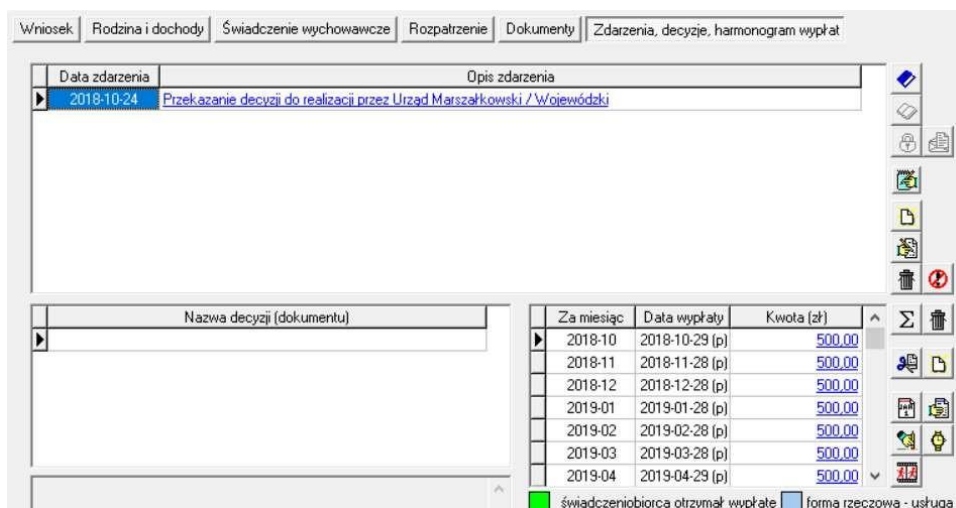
Wniosek | Rodzina i dochody | Świadczenie wychowawcze | Rozpatrzenie | Dokumenty | Zdarzenia, decyzje, harmonogram wypłat

| Data zdarzenia | Opis zdarzenia |
|---|---|
| 2018-10-24 | Przekazanie decyzji do realizacji przez Urząd Marszałkowski / Wojewódzki |

| Nazwa decyzji (dokumentu) |
|---|
| |

| Za miesiąc | Data wypłaty | Kwota (zł) |
|---|---|---|
| 2018-10 | 2018-10-29 (p) | 500,00 |
| 2018-11 | 2018-11-28 (p) | 500,00 |
| 2018-12 | 2018-12-28 (p) | 500,00 |
| 2019-01 | 2019-01-28 (p) | 500,00 |
| 2019-02 | 2019-02-28 (p) | 500,00 |
| 2019-03 | 2019-03-28 (p) | 500,00 |
| 2019-04 | 2019-04-29 (p) | 500,00 |

świadczeniobiorca otrzymał wypłatę   forma rzeczowa - usługa